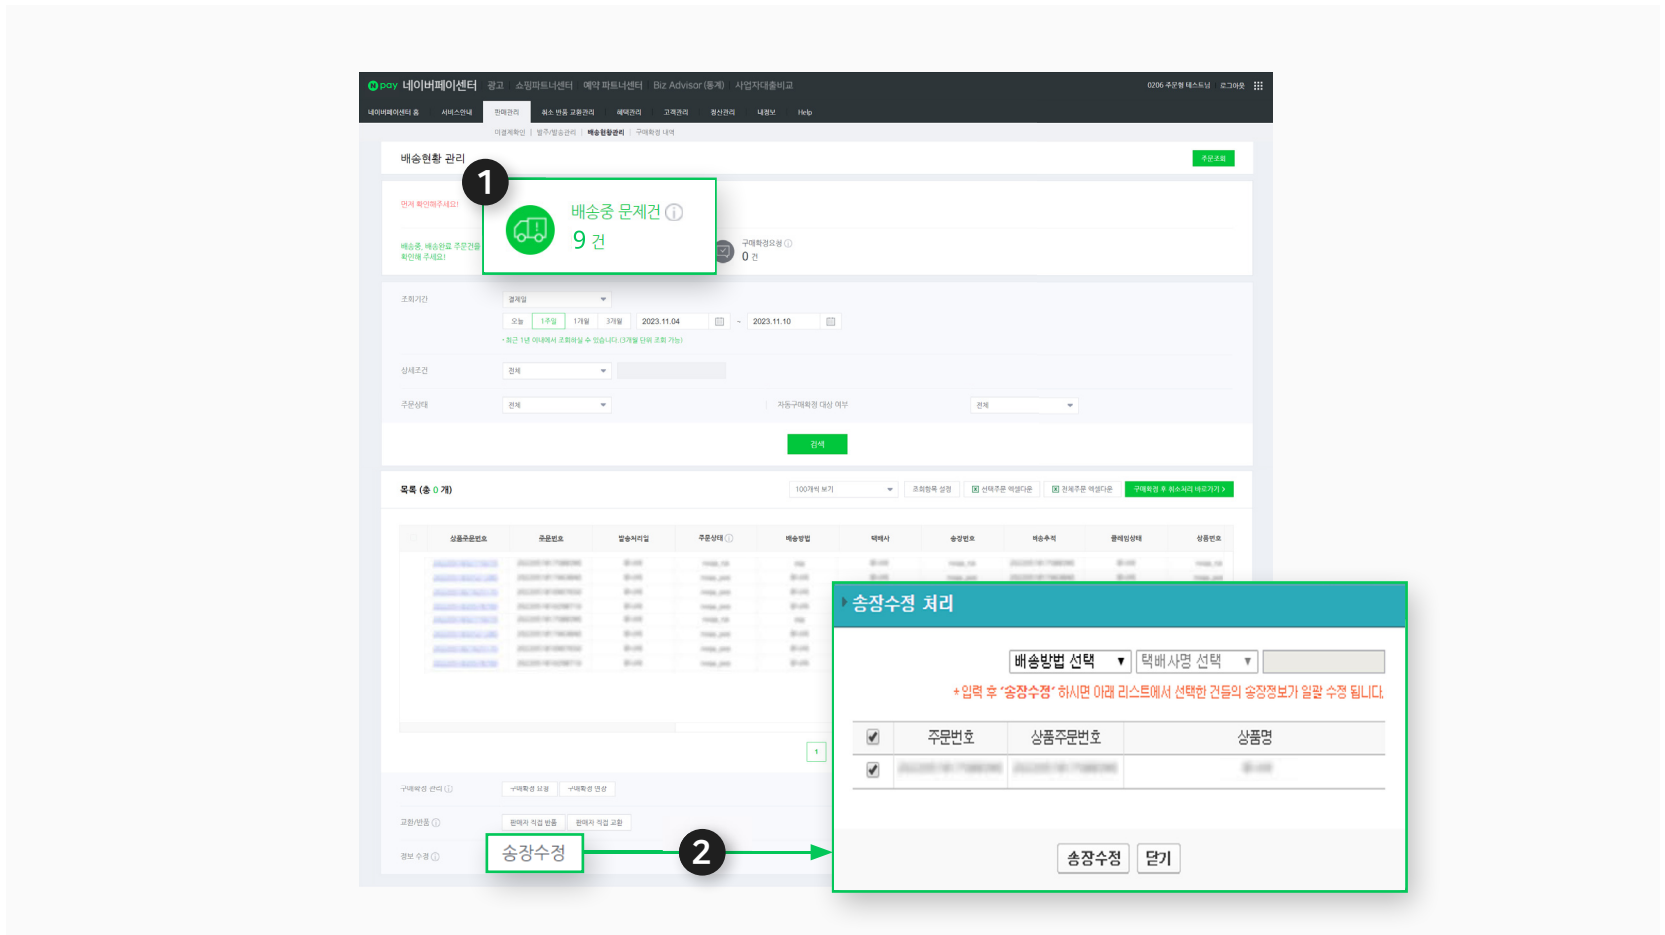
N pay 네이버페이센터 광고 쇼핑파트너센터 예약 파트너센터 Biz Advisor (통계) 사업자대출비교

0206 주문형 테스트님 로그아웃

네이버페이센터 홈 서비스안내 판매관리 취소 반품 교환관리 혜택관리 고객관리 정산관리 내정보 Help

이용계약인 | 발주/발송관리 | 배송현황관리 | 구매확정 내역

배송현황 관리

주문조회

1

먼저 확인해주세요!

배송중 문제건 ⓘ

9 건

배송중, 배송완료 주문건을 확인해 주세요!

구매확정요청 ⓘ

0 건

조회기간 결제일

오늘 1주일 1개월 3개월 2023.11.04 ~ 2023.11.10

• 최근 1년 이내에서 조회하실 수 있습니다.(3개월 단위 조회 가능)

상세조건 전체

주문상태 전체 자동구매확정 대상 여부 전체

검색

목록 (총 0 개)

100개씩 보기 조회항목 설정 선택주문 엑셀다운 전체주문 엑셀다운 구매확정 후 취소처리 바로가기 >

| | 상품주문번호 | 주문번호 | 발송처리일 | 주문상태 ⓘ | 배송방법 | 택배사 | 송장번호 | 배송추적 | 클레임상태 | 상품번호 |
|---|---|---|---|---|---|---|---|---|---|---|
| | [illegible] | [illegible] | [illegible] | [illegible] | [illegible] | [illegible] | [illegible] | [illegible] | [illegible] | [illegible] |

1

구매확정 관리 ⓘ 구매확정 요청 구매확정 연장

교환/반품 ⓘ 판매자 직접 반품 판매자 직접 교환

정보 수정 ⓘ 송장수정

2

송장수정 처리

배송방법 선택 ▼ 택배사명 선택 ▼

*입력 후 '송장수정' 하시면 아래 리스트에서 선택한 건들의 송장정보가 일괄 수정 됩니다.

| ☑ | 주문번호 | 상품주문번호 | 상품명 |
|---|---|---|---|
| ☑ | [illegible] | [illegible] | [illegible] |

송장수정 닫기